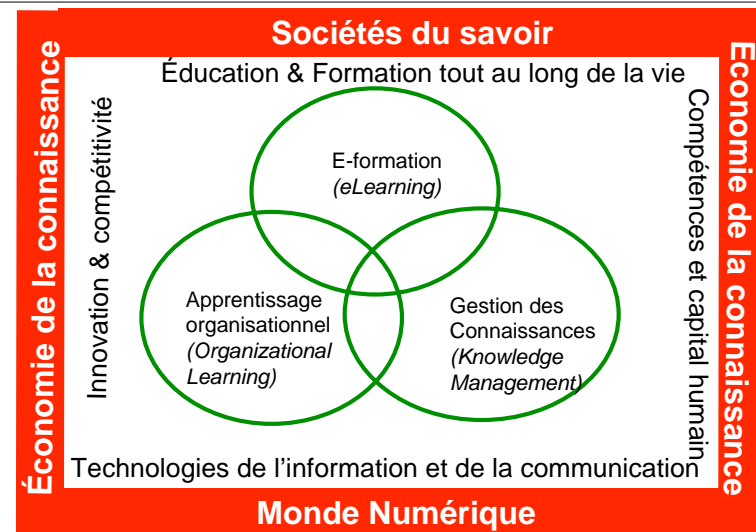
Sociétés du savoir

Éducation & Formation tout au long de la vie

Économie de la connaissance

Economie de la connaissance

Innovation & compétitivité

Compétences et capital humain

E-formation
*(eLearning)*

Apprentissage organisationnel
*(Organizational Learning)*

Gestion des Connaissances
*(Knowledge Management)*

Technologies de l'information et de la communication

Monde Numérique